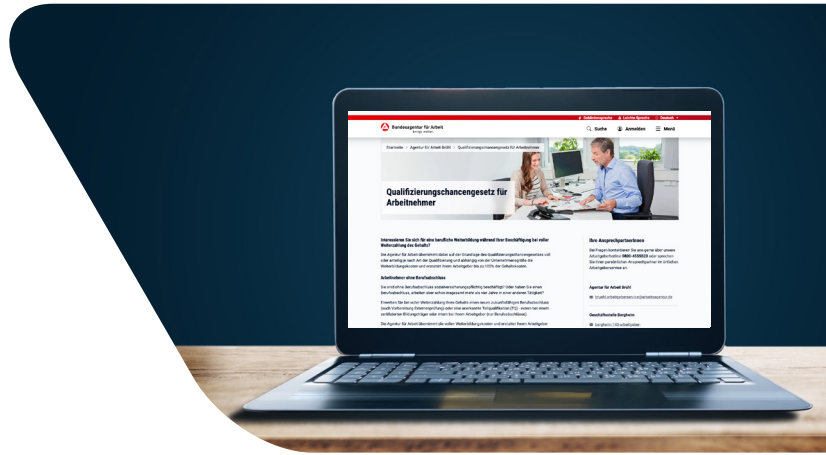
Gebärdensprache Leichte Sprache Deutsch

Bundesagentur für Arbeit

Suche Anmelden Menü

Startseite Agentur für Arbeit Brühl Qualifizierungschancengesetz für Arbeitnehmer

Qualifizierungschancengesetz für Arbeitnehmer

Interessieren Sie sich für eine berufliche Weiterbildung während Ihrer Beschäftigung bei voller Weiterzahlung des Gehalts?

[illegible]

Arbeitnehmer ohne Berufsabschluss

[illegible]

Ihre Ansprechpartnerinnen

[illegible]

Agentur für Arbeit Brühl

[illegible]

Geschäftsstelle Bergheim

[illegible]